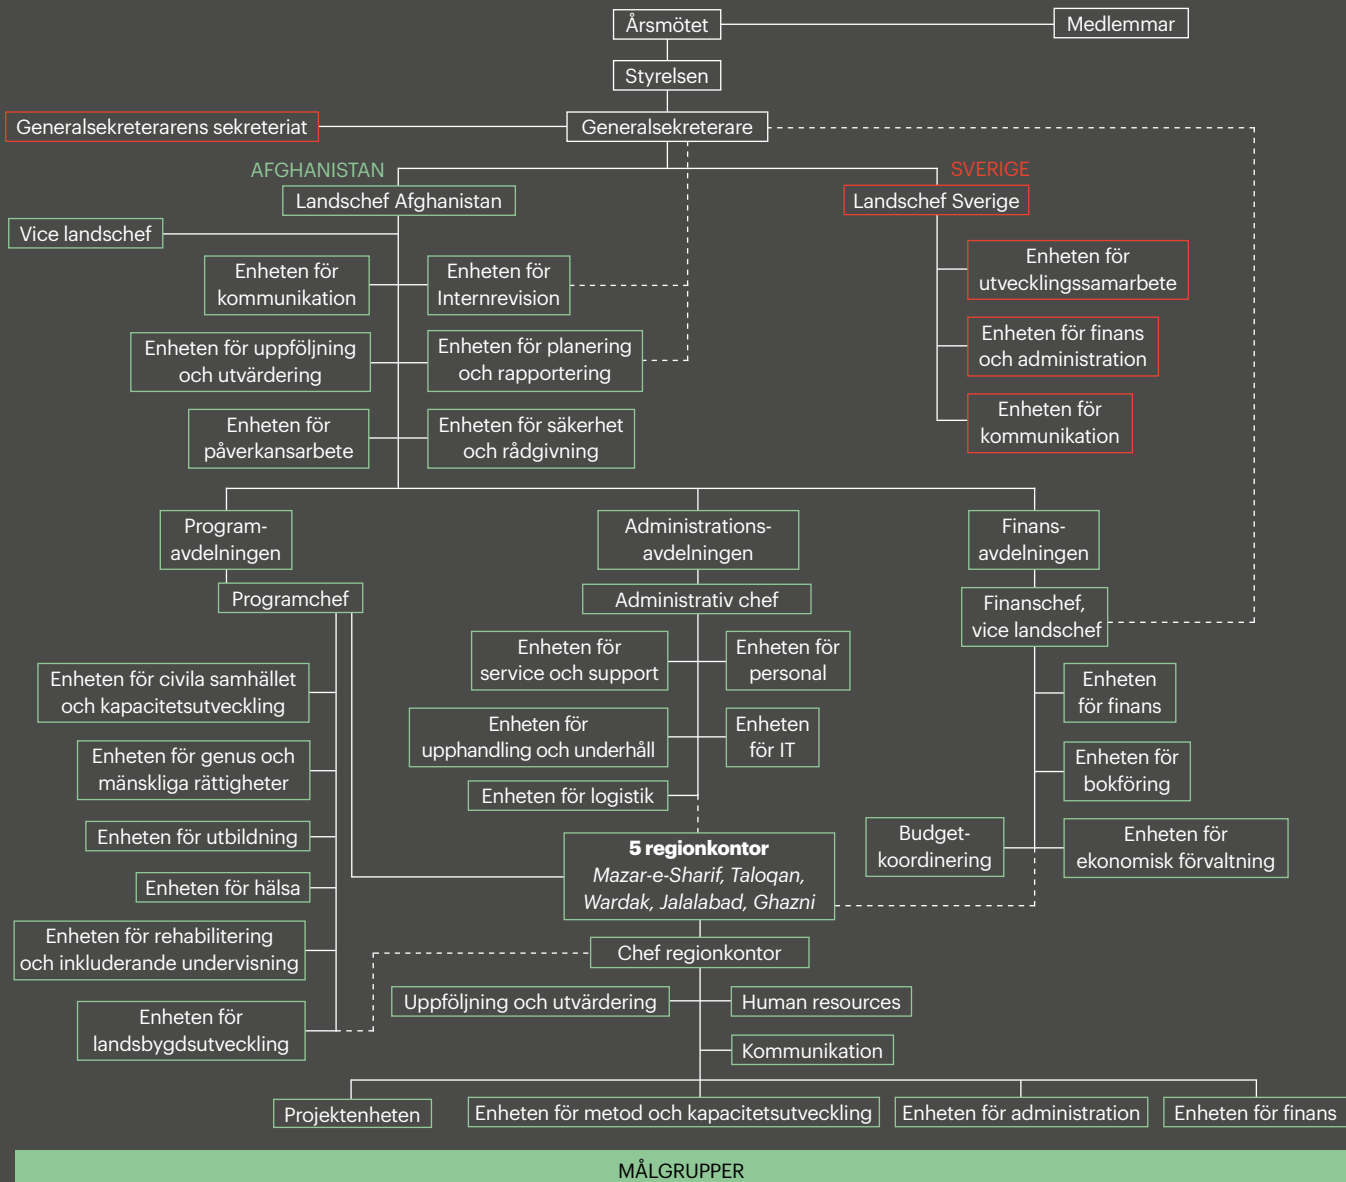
Årsmötet

Medlemmar

Styrelsen

Generalsekreterarens sekreteriat

Generalsekreterare

AFGHANISTAN

Landschef Afghanistan

SVERIGE

Landschef Sverige

Vice landschef

Enheten för kommunikation

Enheten för Internrevision

Enheten för utvecklingssamarbete

Enheten för finans och administration

Enheten för kommunikation

Enheten för uppföljning och utvärdering

Enheten för planering och rapportering

Enheten för påverkansarbete

Enheten för säkerhet och rådgivning

Programavdelningen

Administrationsavdelningen

Finansavdelningen

Programchef

Administrativ chef

Finanschef, vice landschef

Enheten för civila samhället och kapacitetsutveckling

Enheten för service och support

Enheten för personal

Enheten för finans

Enheten för genus och mänskliga rättigheter

Enheten för upphandling och underhåll

Enheten för IT

Enheten för bokföring

Enheten för logistik

Enheten för utbildning

**5 regionkontor**
*Mazar-e-Sharif, Taloqan, Wardak, Jalalabad, Ghazni*

Budgetkoordinering

Enheten för ekonomisk förvaltning

Enheten för hälsa

Enheten för rehabilitering och inkluderande undervisning

Chef regionkontor

Enheten för landsbygdsutveckling

Uppföljning och utvärdering

Human resources

Kommunikation

Projektenheten

Enheten för metod och kapacitetsutveckling

Enheten för administration

Enheten för finans

MÅLGRUPPER